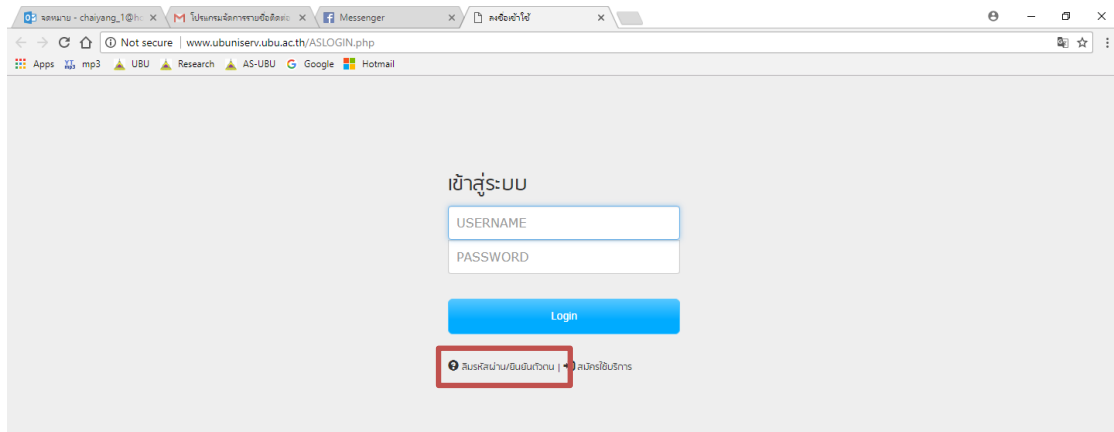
จดหมาย - chaiyang_1@h
โปรแกรมจัดการรายชื่อติดต่อ
Messenger
ลงชื่อเข้าใช้

Not secure | www.ubuniserv.ubu.ac.th/ASLOGIN.php

Apps mp3 UBU Research AS-UBU Google Hotmail

เข้าสู่ระบบ

USERNAME

PASSWORD

Login

ลืมรหัสผ่าน/ยืนยันตัวตน | สมัครใช้บริการ